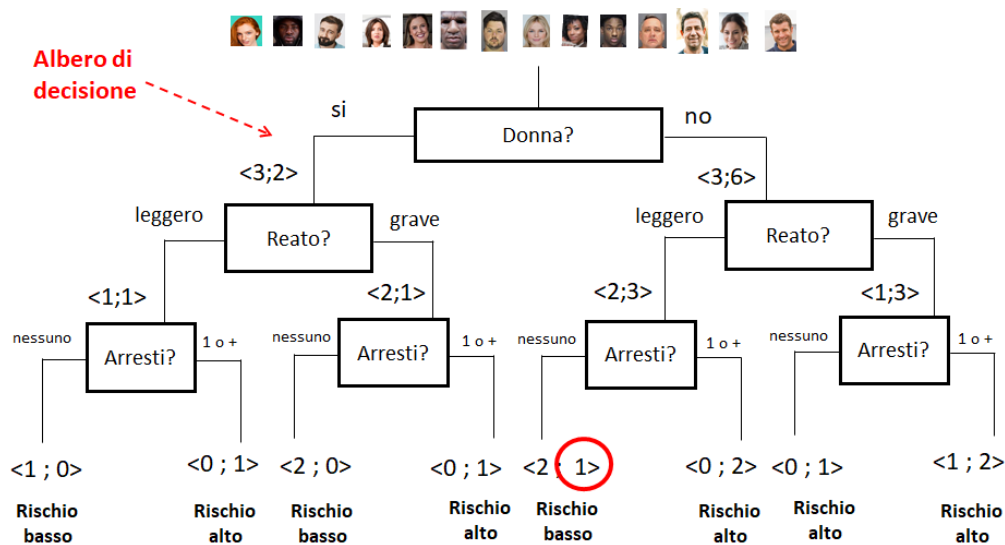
Albero di decisione

Donna?

si

no

<3;2>

<3;6>

Reato?

leggero

grave

Reato?

leggero

grave

<1;1>

<2;1>

<2;3>

<1;3>

Arresti?

nessuno

1 o +

Arresti?

nessuno

1 o +

Arresti?

nessuno

1 o +

Arresti?

nessuno

1 o +

<1 ; 0>

Rischio basso

<0 ; 1>

Rischio alto

<2 ; 0>

Rischio basso

<0 ; 1>

Rischio alto

<2 ; 1>

Rischio basso

<0 ; 2>

Rischio alto

<0 ; 1>

Rischio alto

<1 ; 2>

Rischio alto